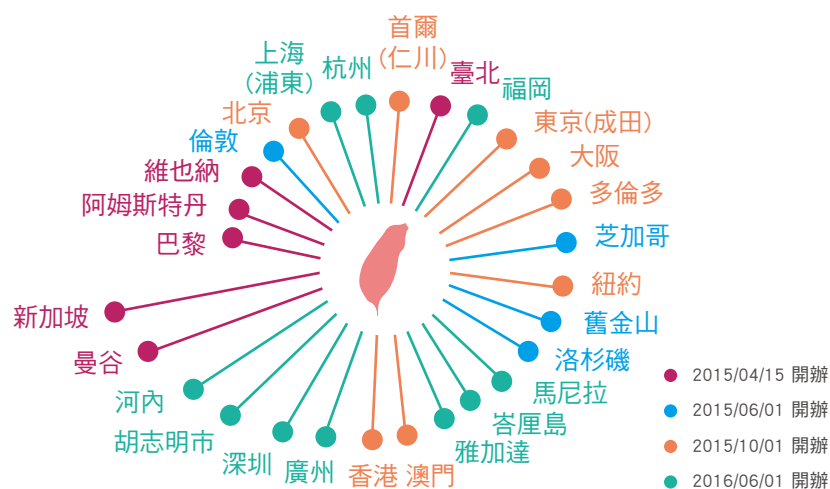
上海
(浦東)

杭州

首爾
(仁川)

臺北

福岡

北京

東京(成田)

倫敦

大阪

維也納

多倫多

阿姆斯特丹

芝加哥

巴黎

紐約

新加坡

舊金山

曼谷

洛杉磯

馬尼拉

河內

宮厘島

胡志明市

雅加達

深圳

廣州

香港

澳門

2015/04/15 開辦

2015/06/01 開辦

2015/10/01 開辦

2016/06/01 開辦